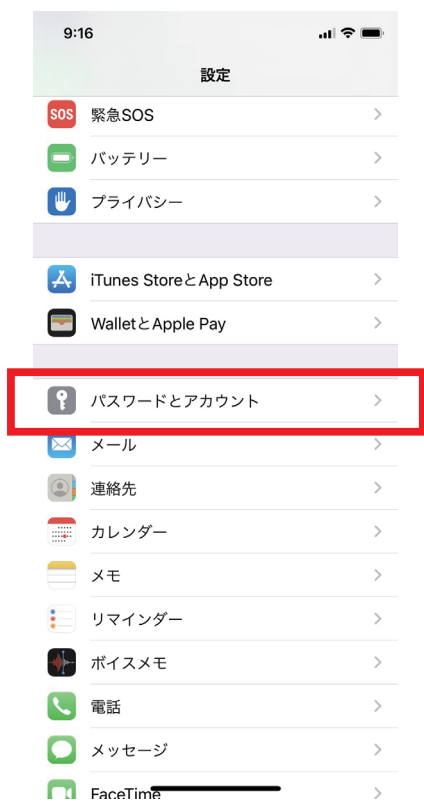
9:16

設定

SOS 緊急SOS

バッテリー

プライバシー

iTunes StoreとApp Store

WalletとApple Pay

パスワードとアカウント

メール

連絡先

カレンダー

メモ

リマインダー

ボイスメモ

電話

メッセージ

FaceTime